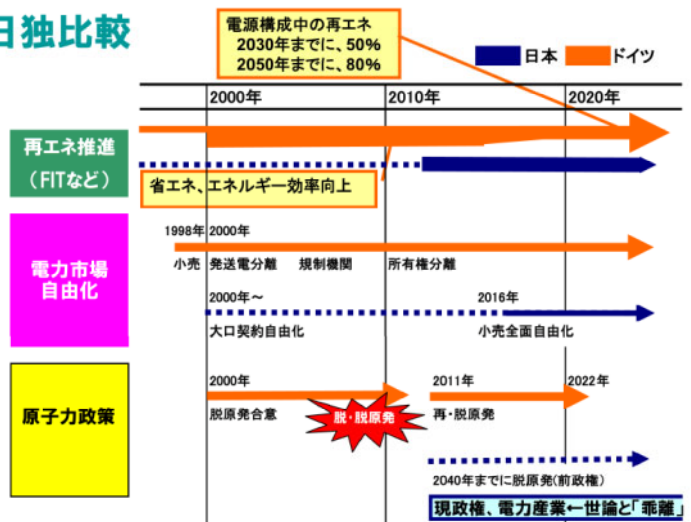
日独比較

電源構成中の再エネ
2030年までに、50%
2050年までに、80%

日本 ドイツ

2000年 2010年 2020年

再エネ推進
（FITなど）

省エネ、エネルギー効率向上

電力市場自由化

1998年 2000年
小売 発送電分離 規制機関 所有権分離

2000年〜 2016年
大口契約自由化 小売全面自由化

原子力政策

2000年 2011年 2022年
脱原発合意 脱・脱原発 再・脱原発

2040年までに脱原発(前政権)

現政権、電力産業←世論と「乖離」